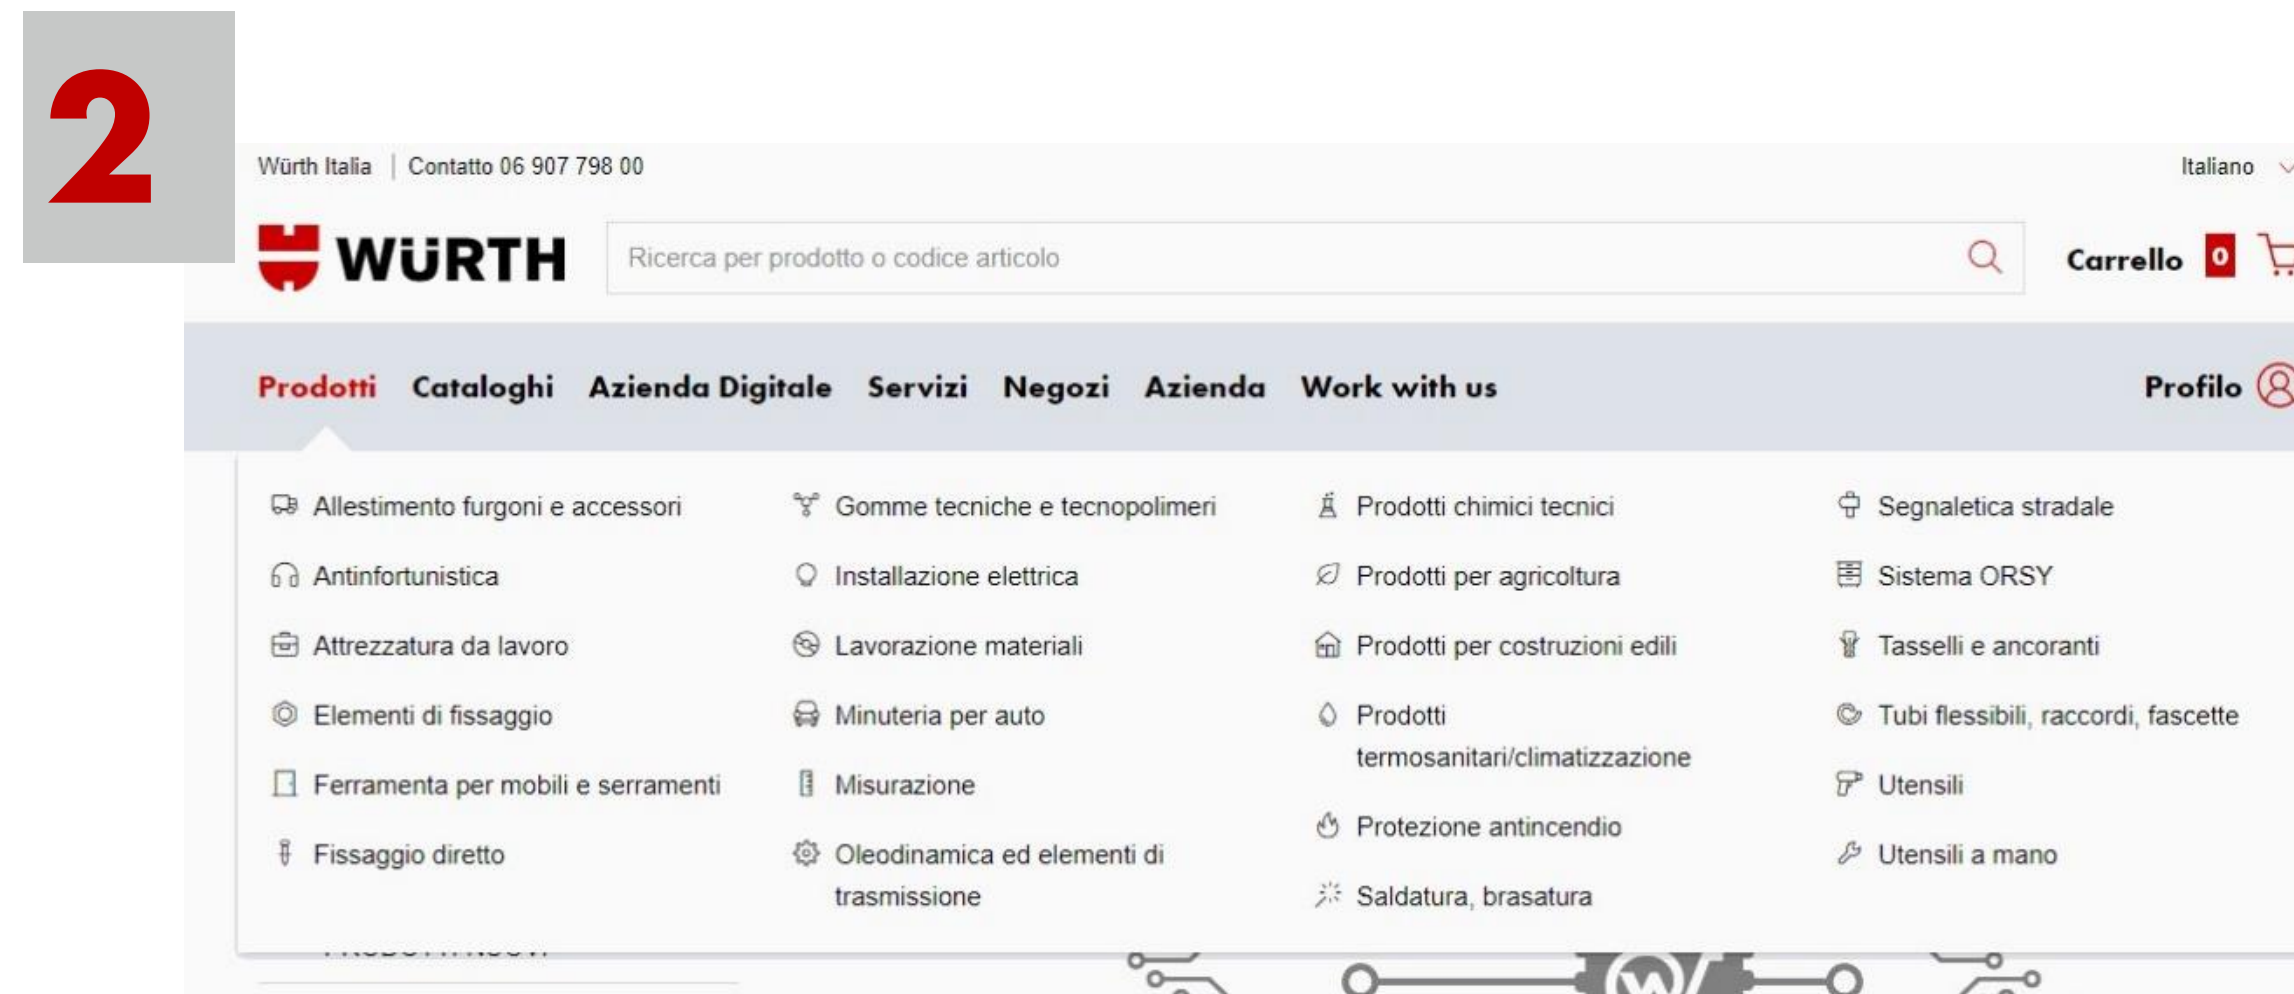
2

Würth Italia | Contatto 06 907 798 00

Italiano

WÜRTH

Ricerca per prodotto o codice articolo

Carrello 0

Prodotti Cataloghi Azienda Digitale Servizi Negozi Azienda Work with us

Profilo

Allestimento furgoni e accessori
Antinfortunistica
Attrezzatura da lavoro
Elementi di fissaggio
Ferramenta per mobili e serramenti
Fissaggio diretto

Gomme tecniche e tecnopolimeri
Installazione elettrica
Lavorazione materiali
Minuteria per auto
Misurazione
Oleodinamica ed elementi di trasmissione

Prodotti chimici tecnici
Prodotti per agricoltura
Prodotti per costruzioni edili
Prodotti termosanitari/climatizzazione
Protezione antincendio
Saldatura, brasatura

Segnaletica stradale
Sistema ORSY
Tasselli e ancoranti
Tubi flessibili, raccordi, fascette
Utensili
Utensili a mano

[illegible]